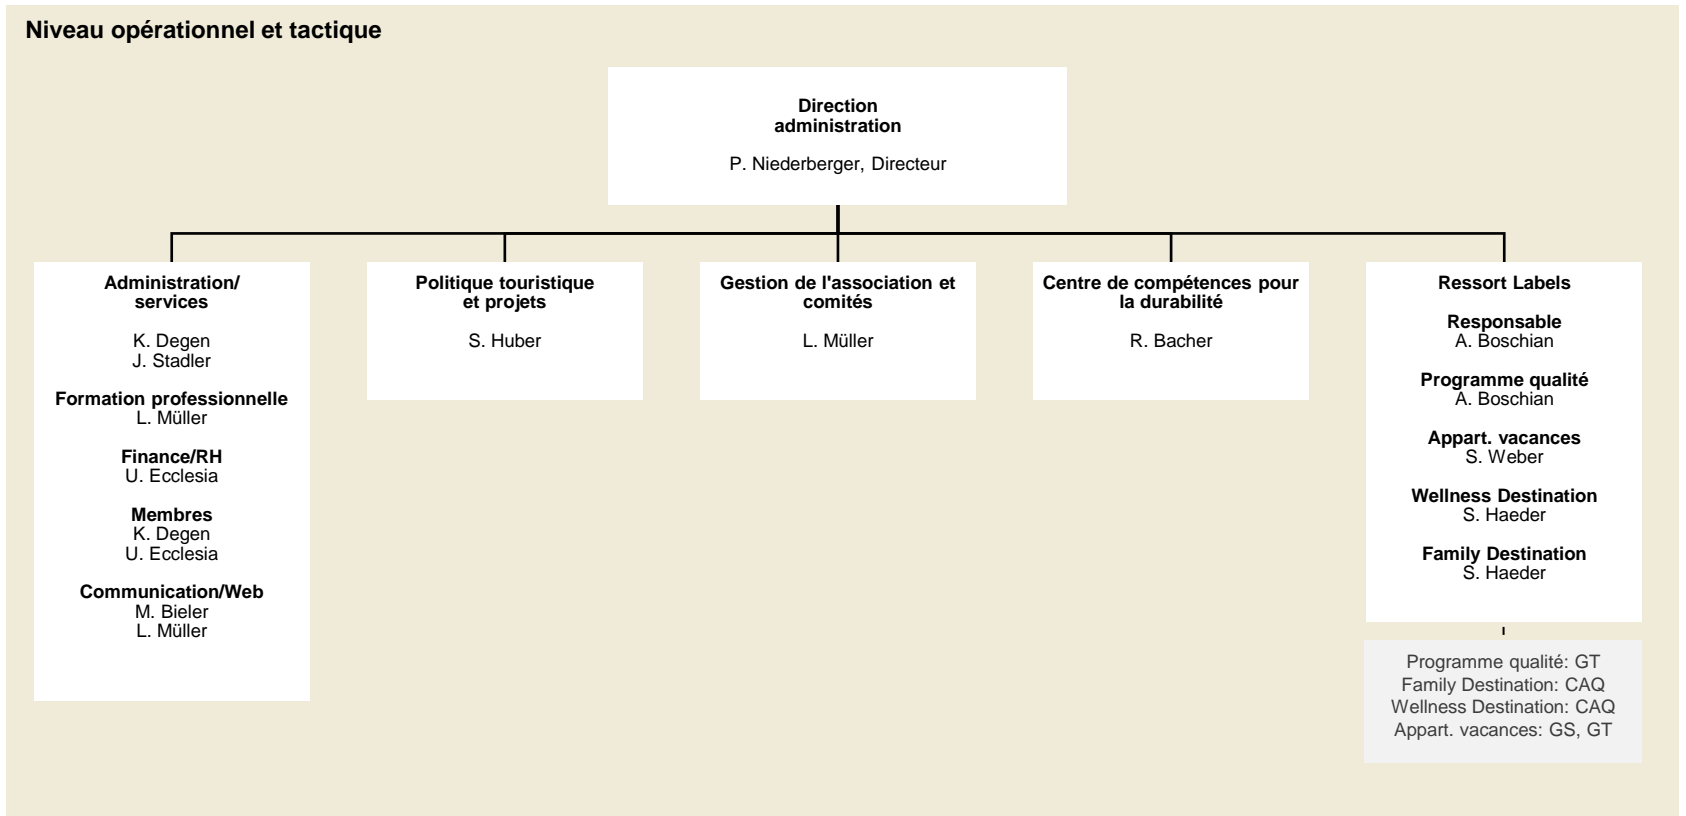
Niveau opérationnel et tactique

Direction administration

P. Niederberger, Directeur

Administration/ services

K. Degen
J. Stadler

Formation professionnelle
L. Müller

Finance/RH
U. Ecclesia

Membres
K. Degen
U. Ecclesia

Communication/Web
M. Bieler
L. Müller

Politique touristique et projets

S. Huber

Gestion de l'association et comités

L. Müller

Centre de compétences pour la durabilité

R. Bacher

Ressort Labels

Responsable
A. Boschian

Programme qualité
A. Boschian

Appart. vacances
S. Weber

Wellness Destination
S. Haeder

Family Destination
S. Haeder

Programme qualité: GT
Family Destination: CAQ
Wellness Destination: CAQ
Appart. vacances: GS, GT